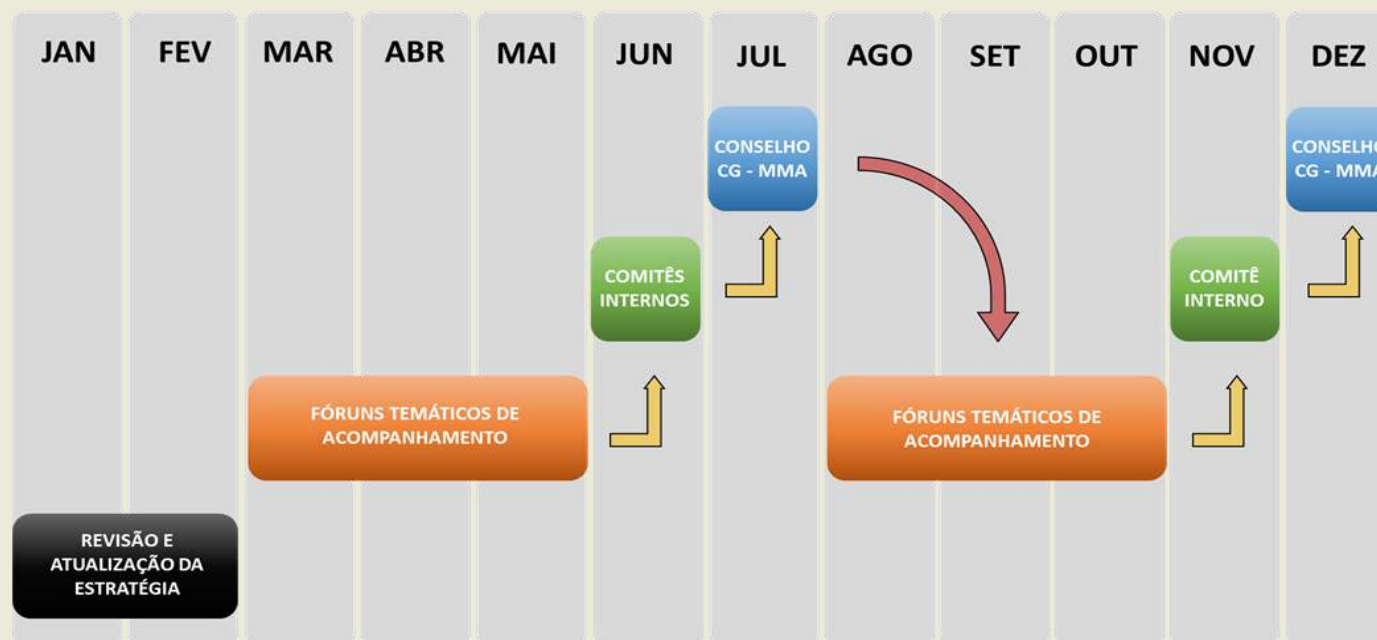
JAN FEV MAR ABR MAI JUN JUL AGO SET OUT NOV DEZ

CONSELHO CG - MMA

CONSELH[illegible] CG - MM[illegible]

COMITÊS INTERNOS

COMITÊ INTERNO

FÓRUNS TEMÁTICOS DE ACOMPANHAMENTO

FÓRUNS TEMÁTICOS DE ACOMPANHAMENTO

REVISÃO E ATUALIZAÇÃO DA ESTRATÉGIA